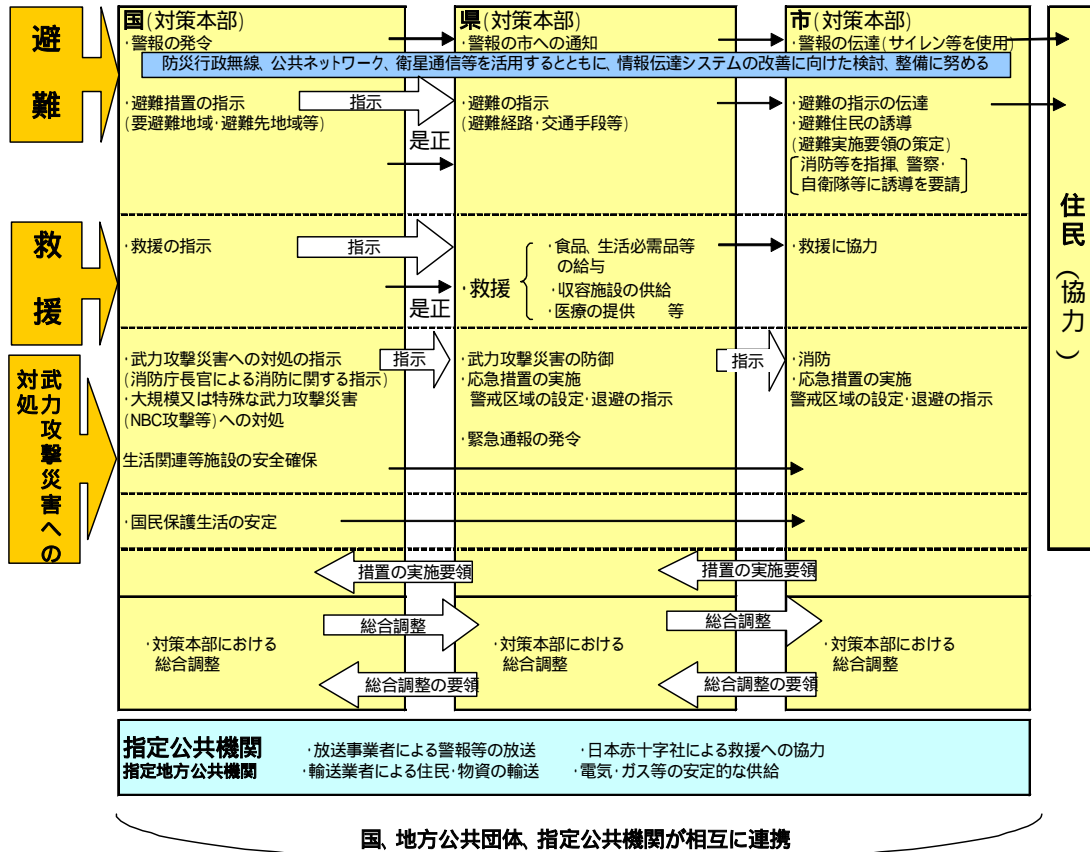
避難

救援

武力攻撃災害への対処

国(対策本部)
・警報の発令
・避難措置の指示
(要避難地域・避難先地域等)
・救援の指示
・武力攻撃災害への対処の指示
(消防庁長官による消防に関する指示)
・大規模又は特殊な武力攻撃災害
(NBC攻撃等)への対処
・生活関連等施設の安全確保
・国民保護生活の安定
・対策本部における
総合調整

県(対策本部)
・警報の市への通知
・避難の指示
(避難経路・交通手段等)
・救援
・食品、生活必需品等の給与
・収容施設の供給
・医療の提供 等
・武力攻撃災害の防御
・応急措置の実施
警戒区域の設定・退避の指示
・緊急通報の発令
・対策本部における
総合調整

市(対策本部)
・警報の伝達(サイレン等を使用)
・避難の指示の伝達
・避難住民の誘導
(避難実施要領の策定)
消防等を指揮、警察・自衛隊等に誘導を要請
・救援に協力
・消防
・応急措置の実施
警戒区域の設定・退避の指示
・対策本部における
総合調整

防災行政無線、公共ネットワーク、衛星通信等を活用するとともに、情報伝達システムの改善に向けた検討、整備に努める

指示
是正
指示
是正
指示
指示
措置の実施要領
措置の実施要領
総合調整
総合調整
総合調整の要領
総合調整の要領

住民(協力)

指定公共機関
指定地方公共機関
・放送事業者による警報等の放送
・輸送業者による住民・物資の輸送
・日本赤十字社による救援への協力
・電気・ガス等の安定的な供給

国、地方公共団体、指定公共機関が相互に連携